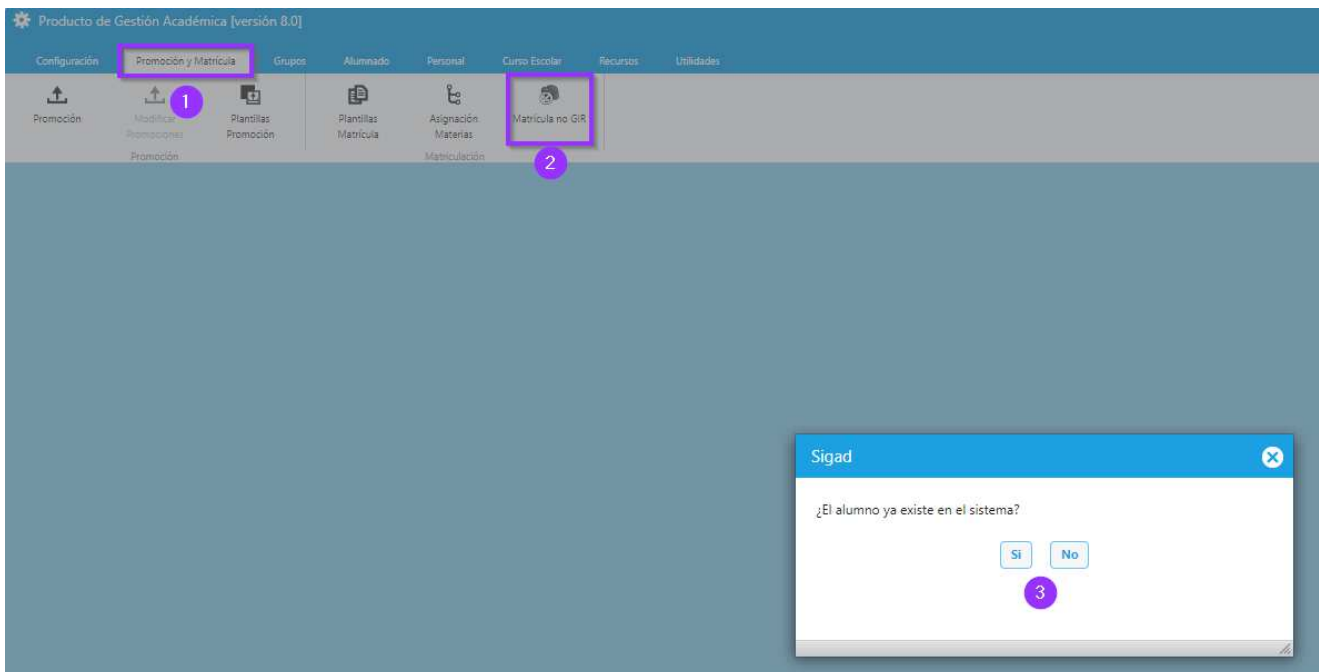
Producto de Gestión Académica [versión 8.0]

Configuración Promoción y Matrícula Grupos Alumnado Personal Curso Escolar Recursos Utilidades

1

Promoción
Modificar Promociones
Plantillas Promoción
Promoción

Plantillas Matrícula
Asignación Materias
Matrícula no GIR
Matriculación

2

Sigad

¿El alumno ya existe en el sistema?

Si No

3